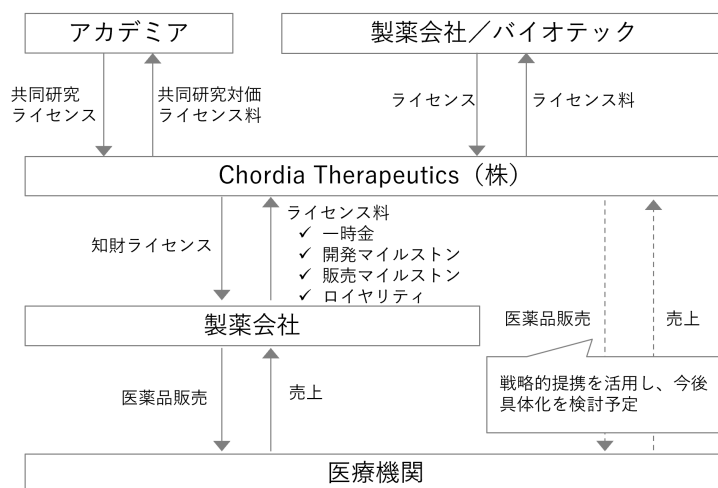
アカデミア

製薬会社／バイオテック

共同研究
ライセンス

共同研究対価
ライセンス料

ライセンス

ライセンス料

Chordia Therapeutics（株）

知財ライセンス

ライセンス料
✓ 一時金
✓ 開発マイルストン
✓ 販売マイルストン
✓ ロイヤリティ

医薬品販売

売上

製薬会社

戦略的提携を活用し、今後具体化を検討予定

医薬品販売

売上

医療機関